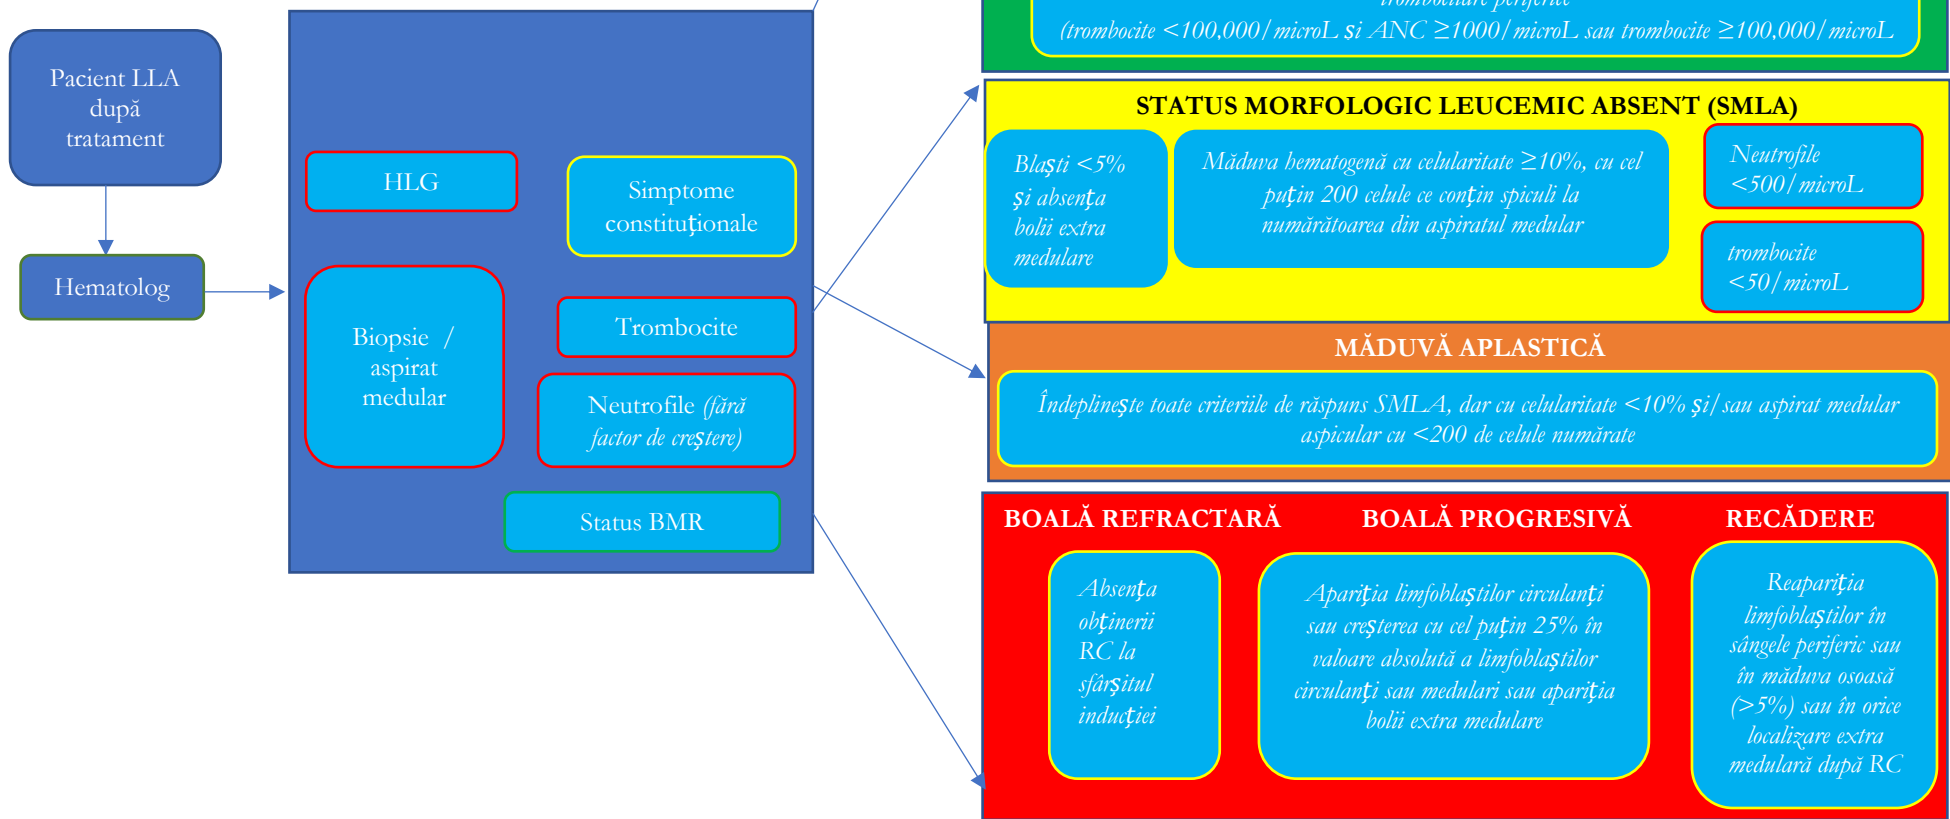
Pacient LLA după tratament

Hematolog

HLG

Simptome constituţionale

Biopsie / aspirat medular

Trombocite

Neutrofile *(fără factor de creştere)*

Status BMR

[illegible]

*(trombocite <100,000/microL şi ANC ≥1000/microL sau trombocite ≥100,000/microL*

STATUS MORFOLOGIC LEUCEMIC ABSENT (SMLA)

*Blaşti <5% şi absenţa bolii extra medulare*

*Măduva hematogenă cu celularitate ≥10%, cu cel puţin 200 celule ce conţin spiculi la numărătoarea din aspiratul medular*

*Neutrofile <500/microL*

*trombocite <50/microL*

MĂDUVĂ APLASTICĂ

*Îndeplineşte toate criteriile de răspuns SMLA, dar cu celularitate <10% şi/sau aspirat medular aspicular cu <200 de celule numărate*

BOALĂ REFRACTARĂ

BOALĂ PROGRESIVĂ

RECĂDERE

*Absenţa obţinerii RC la sfârşitul inducţiei*

*Apariţia limfoblaştilor circulanţi sau creşterea cu cel puţin 25% în valoare absolută a limfoblaştilor circulanţi sau medulari sau apariţia bolii extra medulare*

*Reapariţia limfoblaştilor în sângele periferic sau în măduva osoasă (>5%) sau în orice localizare extra medulară după RC*